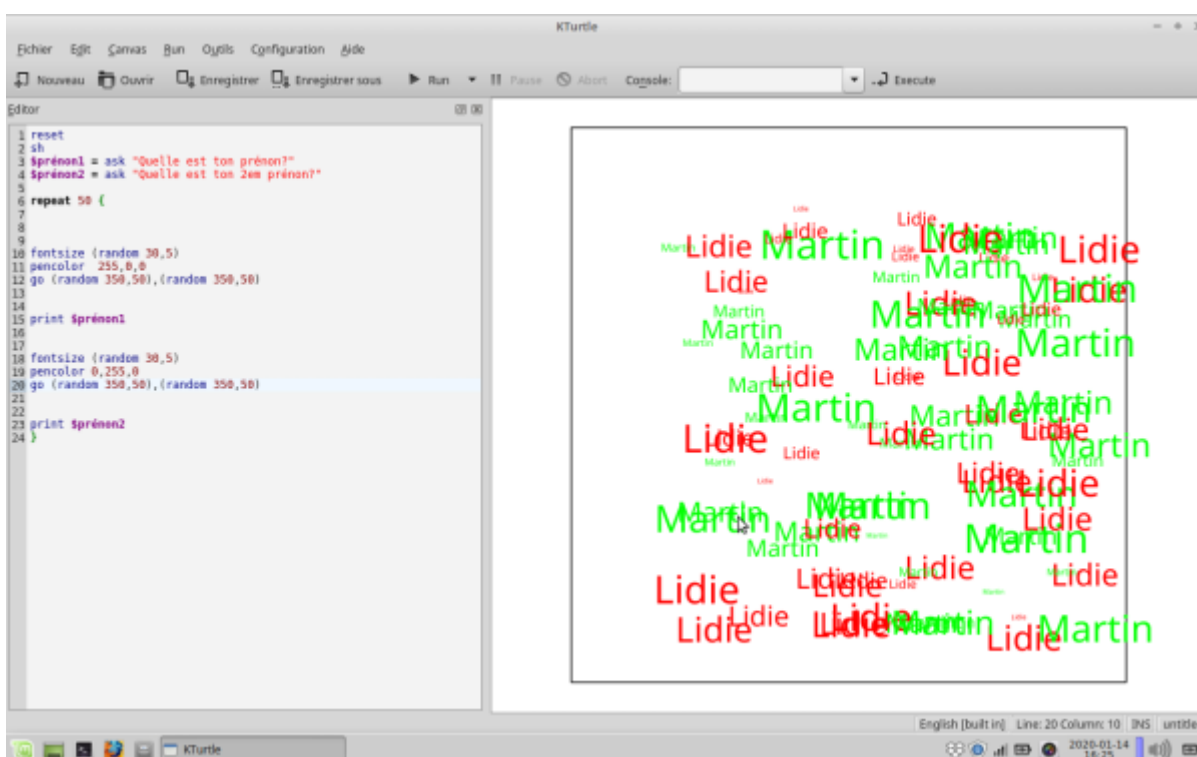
KTurtle

Fichier Edit Canvas Run Outils Configuration Aide

Nouveau Ouvrir Enregistrer Enregistrer sous Run Pause Abort Console: Execute

Editor

1 reset
2 sh
3 $prénon1 = ask "Quelle est ton prénon?"
4 $prénon2 = ask "Quelle est ton 2em prénon?"
5
6 repeat 50 {
7
8
9
10 fontsize (random 30,5)
11 pencolor 255,0,0
12 go (random 350,50),(random 350,50)
13
14
15 print $prénon1
16
17
18 fontsize (random 30,5)
19 pencolor 0,255,0
20 go (random 350,50),(random 350,50)
21
22
23 print $prénon2
24 }

Lidie Martin Lidie Martin Lidie Lidie Martin Lidie Martin Lidie Martin Martin Lidie Martin Martin Martin Lidie Lidie Martin Martin Lidie Martin Lidie Lidie Martin Martin Lidie Lidie Martin Martin Lidie Martin Lidie Martin Lidie Martin Lidie Martin Lidie Lidie Martin Lidie Lidie Martin

English [built in] Line: 20 Column: 10 INS untitled

KTurtle

2020-01-14